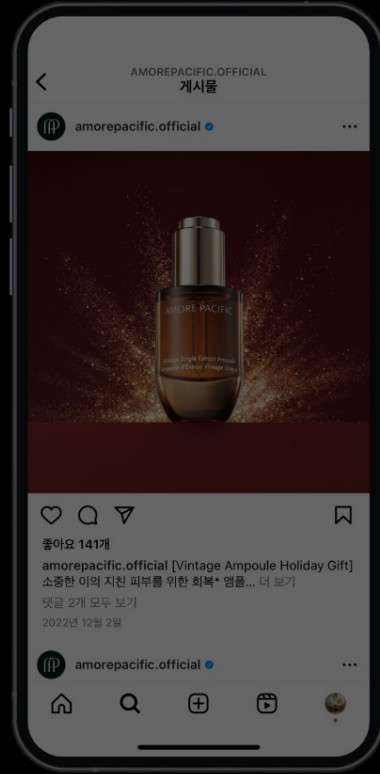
AMOREPACIFIC.OFFICIAL
게시물

amorepacific.official

AMORE PACIFIC

좋아요 141개

amorepacific.official [Vintage Ampoule Holiday Gift] 소중한 이의 지친 피부를 위한 회복* 앰플... 더 보기

댓글 2개 모두 보기

2022년 12월 2일

amorepacific.official